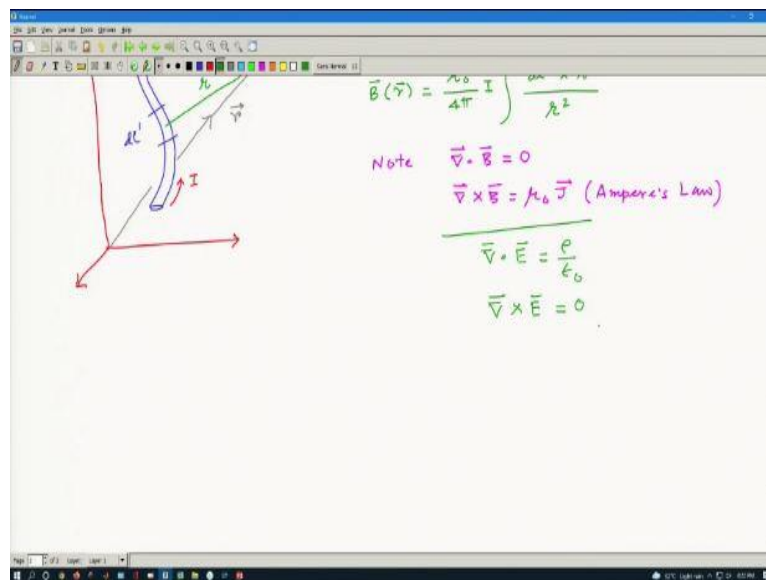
Journal

File Edit View Journal Tools Options Help

Sans Normal 11

$\vec{B}(\vec{r}) = \frac{\mu_0}{4\pi} I \int \frac{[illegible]}{r^2}$

$r$

$\vec{r}$

$dl'$

$I$

Note $\vec{\nabla} \cdot \vec{B} = 0$

$\vec{\nabla} \times \vec{B} = \mu_0 \vec{J}$ (Ampere's Law)

$\vec{\nabla} \cdot \vec{E} = \frac{\rho}{\epsilon_0}$

$\vec{\nabla} \times \vec{E} = 0$

Page 1 of 1 Layer: Layer 1